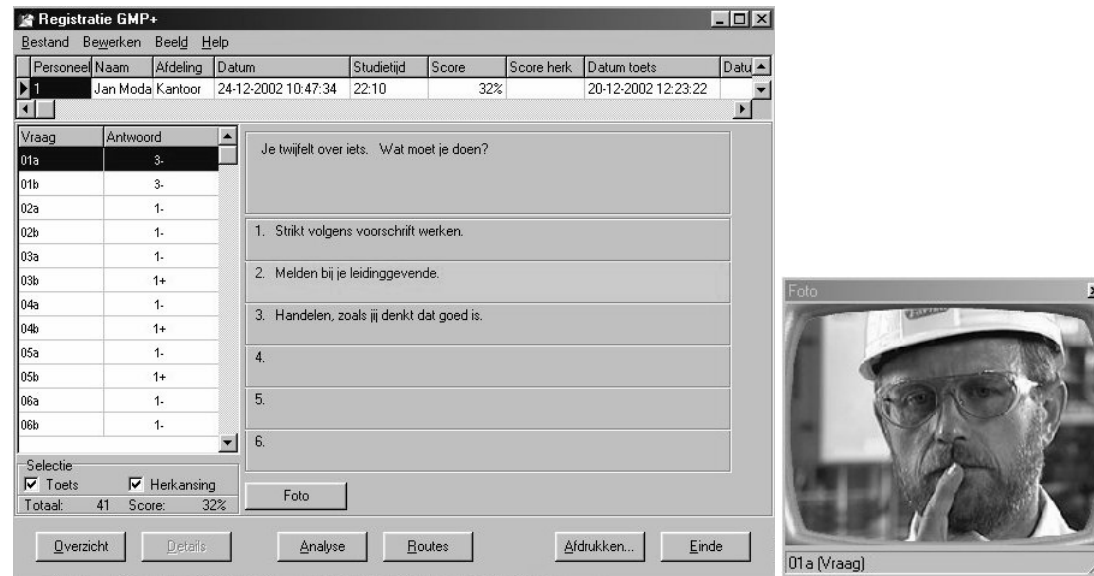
Registratie GMP+

Bestand Bewerken Beeld Help

| Personeel | Naam | Afdeling | Datum | Studietijd | Score | Score herk | Datum toets | Datu |
|---|---|---|---|---|---|---|---|---|
| 1 | Jan Moda | Kantoor | 24-12-2002 10:47:34 | 22:10 | 32% | | 20-12-2002 12:23:22 | |

| Vraag | Antwoord |
|---|---|
| 01a | 3- |
| 01b | 3- |
| 02a | 1- |
| 02b | 1- |
| 03a | 1- |
| 03b | 1+ |
| 04a | 1- |
| 04b | 1+ |
| 05a | 1- |
| 05b | 1+ |
| 06a | 1- |
| 06b | 1- |

Je twijfelt over iets. Wat moet je doen?

1. Strikt volgens voorschrift werken.

2. Melden bij je leidinggevende.

3. Handelen, zoals jij denkt dat goed is.

4.

5.

6.

Selectie
Toets
Herkansing
Totaal: 41 Score: 32%

Foto

Overzicht Details Analyse Routes Afdrukken... Einde

Foto

01a (Vraag)